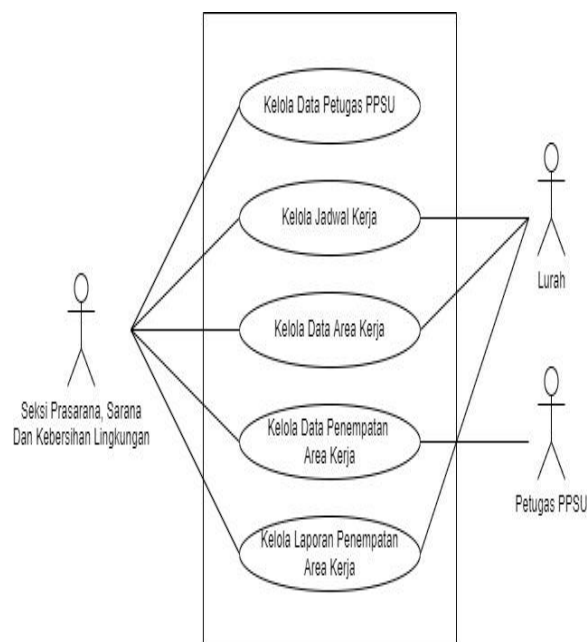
Kelola Data Petugas PPSU

Kelola Jadwal Kerja

Kelola Data Area Kerja

Kelola Data Penempatan Area Kerja

Kelola Laporan Penempatan Area Kerja

Seksi Prasarana, Sarana Dan Kebersihan Lingkungan

Lurah

Petugas PPSU